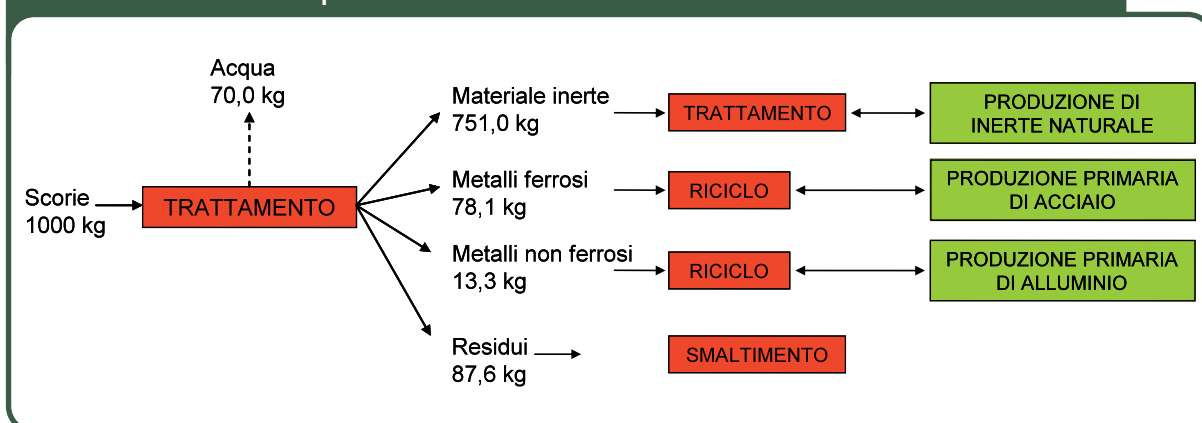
Acqua
70,0 kg

Scorie
1000 kg

TRATTAMENTO

Materiale inerte
751,0 kg

TRATTAMENTO

PRODUZIONE DI INERTE NATURALE

Metalli ferrosi
78,1 kg

RICICLO

PRODUZIONE PRIMARIA DI ACCIAIO

Metalli non ferrosi
13,3 kg

RICICLO

PRODUZIONE PRIMARIA DI ALLUMINIO

Residui
87,6 kg

SMALTIMENTO